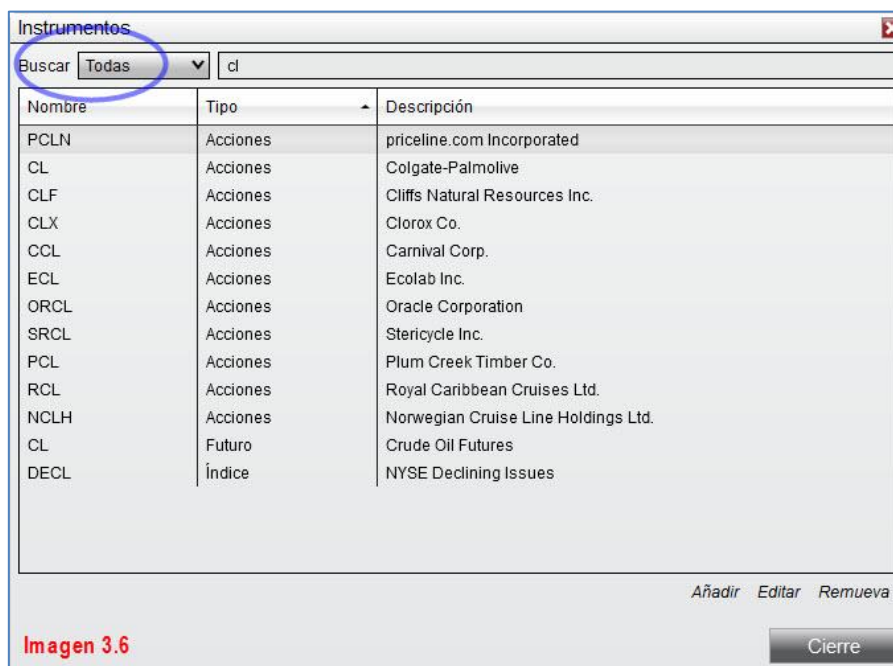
Instrumentos

Buscar Todas cl

| Nombre | Tipo | Descripción |
|---|---|---|
| PCLN | Acciones | priceline.com Incorporated |
| CL | Acciones | Colgate-Palmolive |
| CLF | Acciones | Cliffs Natural Resources Inc. |
| CLX | Acciones | Clorox Co. |
| CCL | Acciones | Carnival Corp. |
| ECL | Acciones | Ecolab Inc. |
| ORCL | Acciones | Oracle Corporation |
| SRCL | Acciones | Stericycle Inc. |
| PCL | Acciones | Plum Creek Timber Co. |
| RCL | Acciones | Royal Caribbean Cruises Ltd. |
| NCLH | Acciones | Norwegian Cruise Line Holdings Ltd. |
| CL | Futuro | Crude Oil Futures |
| DECL | Índice | NYSE Declining Issues |

Añadir Editar Remueva

Imagen 3.6

Cierre